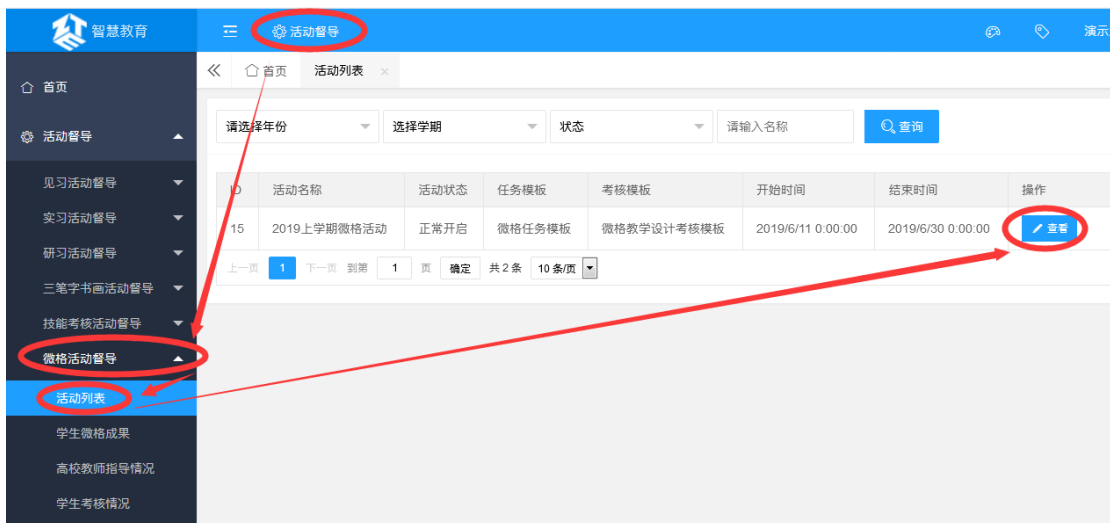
智慧教育

活动督导

演示

首页

活动督导

见习活动督导

实习活动督导

研习活动督导

三笔字书画活动督导

技能考核活动督导

微格活动督导

活动列表

学生微格成果

高校教师指导情况

学生考核情况

首页　活动列表 ×

请选择年份　选择学期　状态　请输入名称　查询

| ID | 活动名称 | 活动状态 | 任务模板 | 考核模板 | 开始时间 | 结束时间 | 操作 |
|---|---|---|---|---|---|---|---|
| 15 | 2019上学期微格活动 | 正常开启 | 微格任务模板 | 微格教学设计考核模板 | 2019/6/11 0:00:00 | 2019/6/30 0:00:00 | 查看 |

上一页 1 下一页 到第 1 页 确定 共 2 条 10 条/页